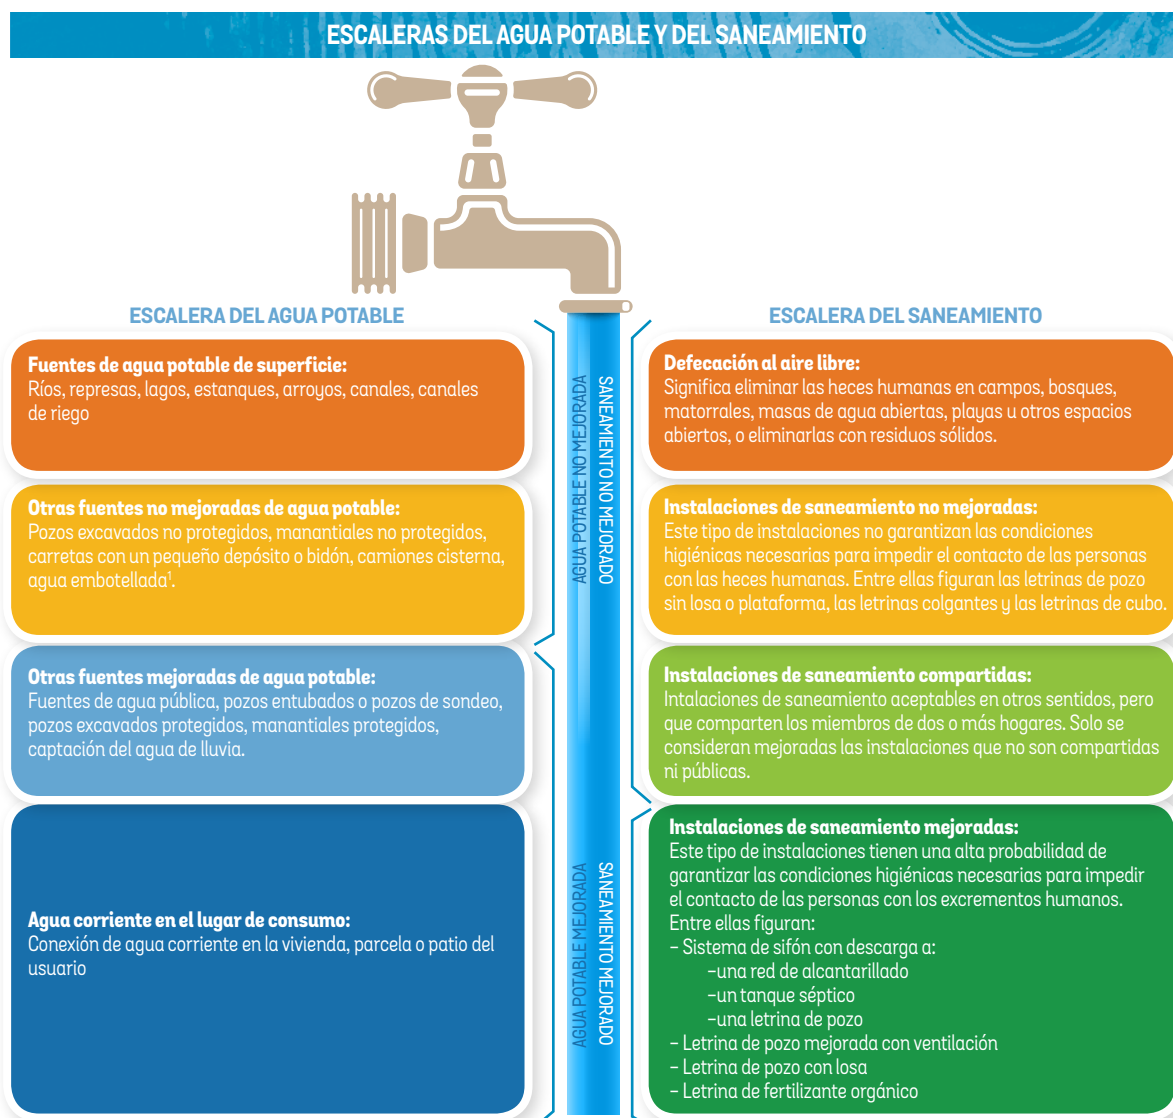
ESCALERAS DEL AGUA POTABLE Y DEL SANEAMIENTO

ESCALERA DEL AGUA POTABLE

Fuentes de agua potable de superficie:
Ríos, represas, lagos, estanques, arroyos, canales, canales de riego

Otras fuentes no mejoradas de agua potable:
Pozos excavados no protegidos, manantiales no protegidos, carretas con un pequeño depósito o bidón, camiones cisterna, agua embotellada$^1$.

Otras fuentes mejoradas de agua potable:
Fuentes de agua pública, pozos entubados o pozos de sondeo, pozos excavados protegidos, manantiales protegidos, captación del agua de lluvia.

Agua corriente en el lugar de consumo:
Conexión de agua corriente en la vivienda, parcela o patio del usuario

AGUA POTABLE NO MEJORADA

SANEAMIENTO NO MEJORADO

AGUA POTABLE MEJORADA

SANEAMIENTO MEJORADO

ESCALERA DEL SANEAMIENTO

Defecación al aire libre:
Significa eliminar las heces humanas en campos, bosques, matorrales, masas de agua abiertas, playas u otros espacios abiertos, o eliminarlas con residuos sólidos.

Instalaciones de saneamiento no mejoradas:
Este tipo de instalaciones no garantizan las condiciones higiénicas necesarias para impedir el contacto de las personas con las heces humanas. Entre ellas figuran las letrinas de pozo sin losa o plataforma, las letrinas colgantes y las letrinas de cubo.

Instalaciones de saneamiento compartidas:
Intalaciones de saneamiento aceptables en otros sentidos, pero que comparten los miembros de dos o más hogares. Solo se consideran mejoradas las instalaciones que no son compartidas ni públicas.

Instalaciones de saneamiento mejoradas:
Este tipo de instalaciones tienen una alta probabilidad de garantizar las condiciones higiénicas necesarias para impedir el contacto de las personas con los excrementos humanos. Entre ellas figuran:
– Sistema de sifón con descarga a:
–una red de alcantarillado
–un tanque séptico
–una letrina de pozo
– Letrina de pozo mejorada con ventilación
– Letrina de pozo con losa
– Letrina de fertilizante orgánico